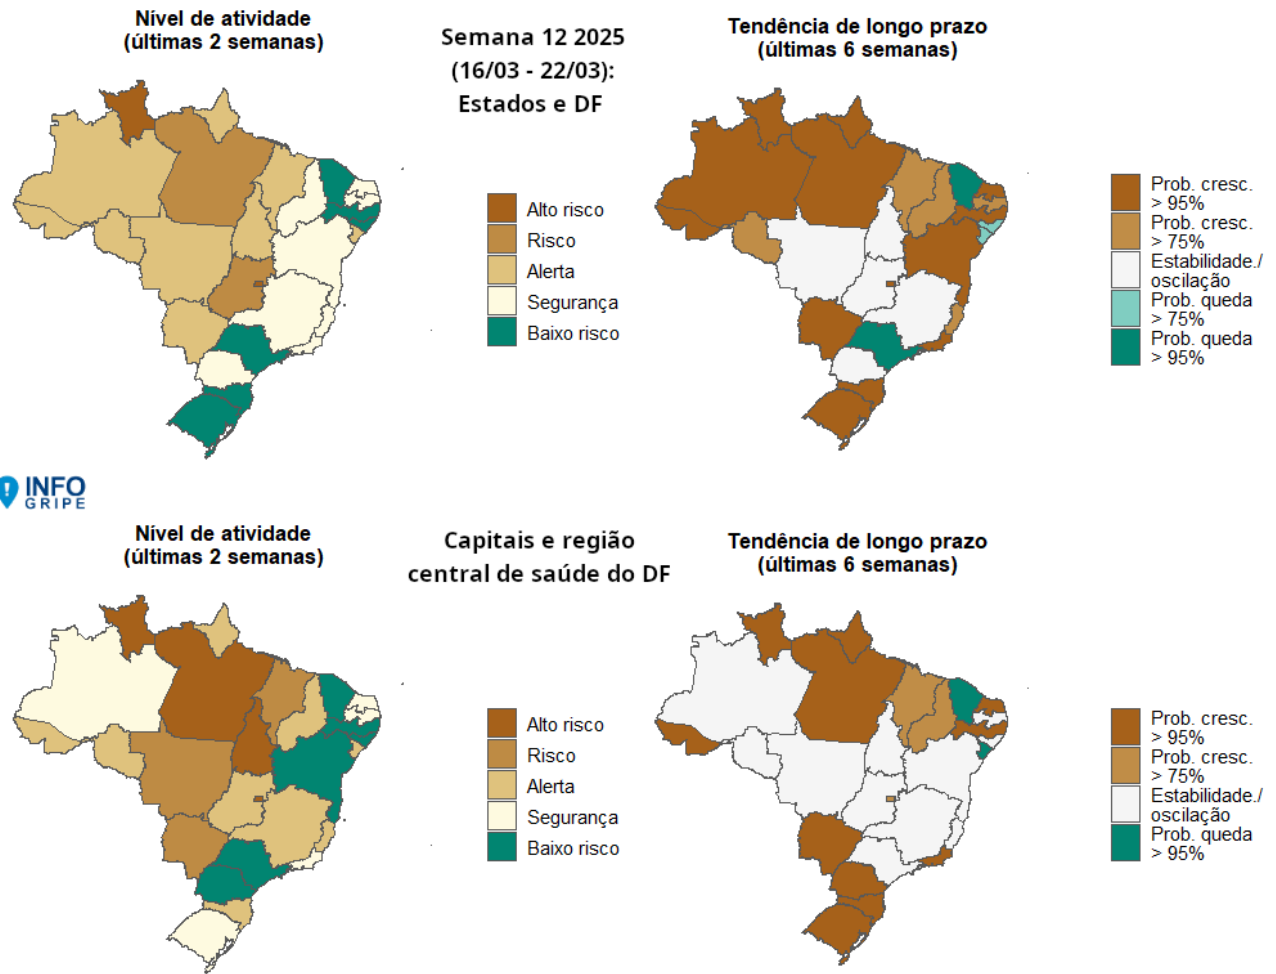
Nível de atividade
(últimas 2 semanas)

Semana 12 2025
(16/03 - 22/03):
Estados e DF

Tendência de longo prazo
(últimas 6 semanas)

Alto risco
Risco
Alerta
Segurança
Baixo risco

Prob. cresc. > 95%
Prob. cresc. > 75%
Estabilidade./ oscilação
Prob. queda > 75%
Prob. queda > 95%

INFO GRIPE

Nível de atividade
(últimas 2 semanas)

Capitais e região
central de saúde do DF

Tendência de longo prazo
(últimas 6 semanas)

Alto risco
Risco
Alerta
Segurança
Baixo risco

Prob. cresc. > 95%
Prob. cresc. > 75%
Estabilidade./ oscilação
Prob. queda > 95%